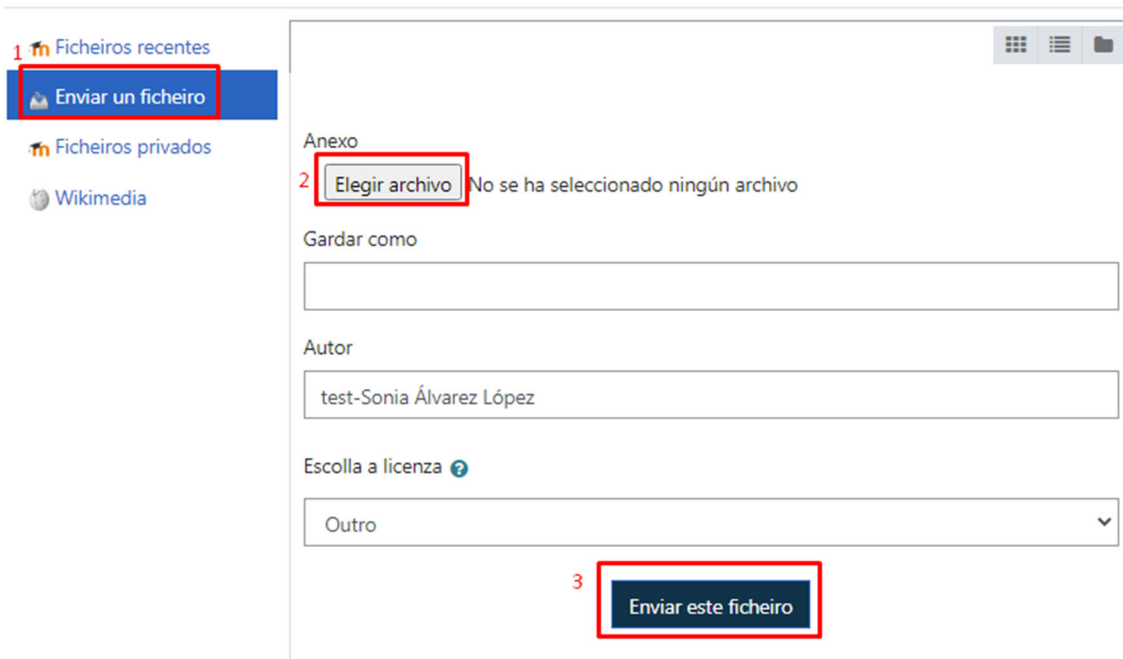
1 Ficheiros recentes

Enviar un ficheiro

Ficheiros privados

Wikimedia

Anexo

2 Elegir archivo No se ha seleccionado ningún archivo

Gardar como

Autor

test-Sonia Álvarez López

Escolla a licenza

Outro

3 Enviar este ficheiro